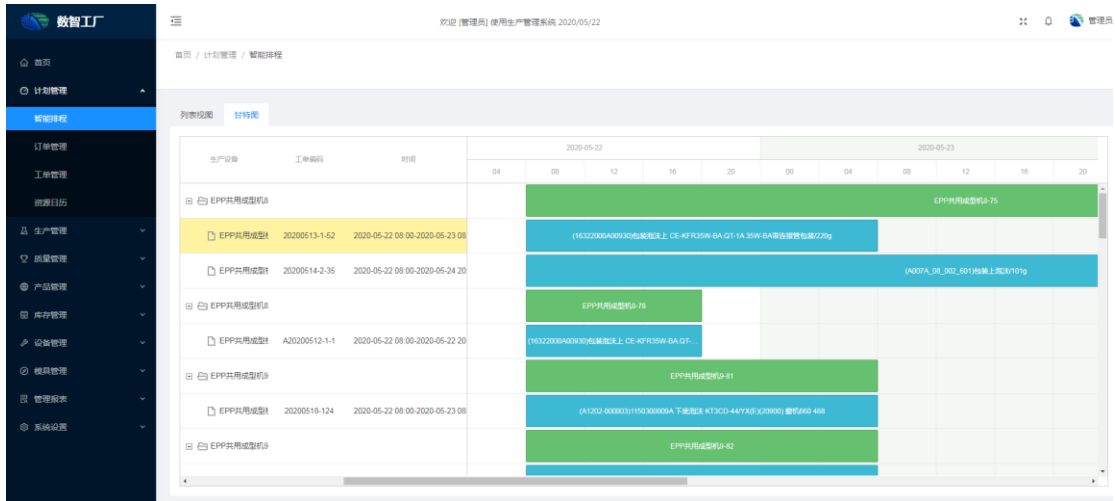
数智工厂

首页
计划管理
智能排程
订单管理
工单管理
资源日历
生产管理
质量管理
产品管理
库存管理
设备管理
模具管理
管理报表
系统设置

欢迎 [管理员] 使用生产管理系统 2020/05/22

管理员

首页 / 计划管理 / 智能排程

列表视图 甘特图

| 生产设备 | 工单编码 | 时间 |
|---|---|---|
| EPP共用成型机8 | | |
| EPP共用成型机 | 20200513-1-52 | 2020-05-22 08:00-2020-05-23 08 |
| EPP共用成型机 | 20200514-2-35 | 2020-05-22 08:00-2020-05-24 20 |
| EPP共用成型机8 | | |
| EPP共用成型机 | A20200512-1-1 | 2020-05-22 08:00-2020-05-22 20 |
| EPP共用成型机9 | | |
| EPP共用成型机 | 20200518-124 | 2020-05-22 08:00-2020-05-23 08 |
| EPP共用成型机9 | | |

2020-05-22
04 08 12 16 20
2020-05-23
00 04 08 12 16 20

EPP共用成型机8-75
(16322000A00930)包装泡沫上 CE-KFR35W-BA QT-1A 35W-BA带连接管包装/220g
(A007A_08_002_601)包装上泡沫/101g
EPP共用成型机8-78
(16322000A00930)包装泡沫上 CE-KFR35W-BA QT-...
EPP共用成型机9-81
(A1202-000003)1150300009A 下盖泡沫 KT3CD-44/YX(E)(20000) 窗机660 488
EPP共用成型机9-82